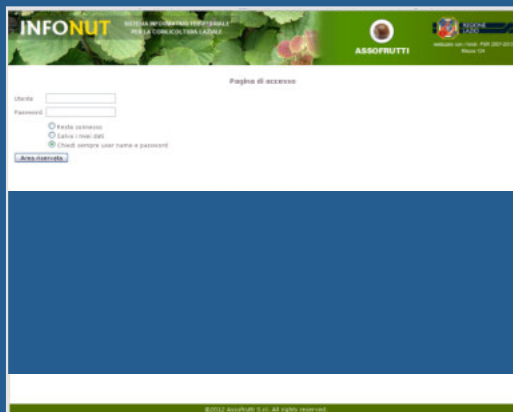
INFONUT

SISTEMA INFORMATIVO TERRITORIALE PER LA CORILICOLTURA LAZIALE

ASSOFRUTTI

REGIONE LAZIO

realizzato con i fondi PSR 2007-2013 Misura 124

Pagina di accesso

Utente

Password

Resta connesso

Salva i miei dati

Chiedi sempre user name e password

Area riservata

©2012 Assofrutti S.r.l. All rights reserved.